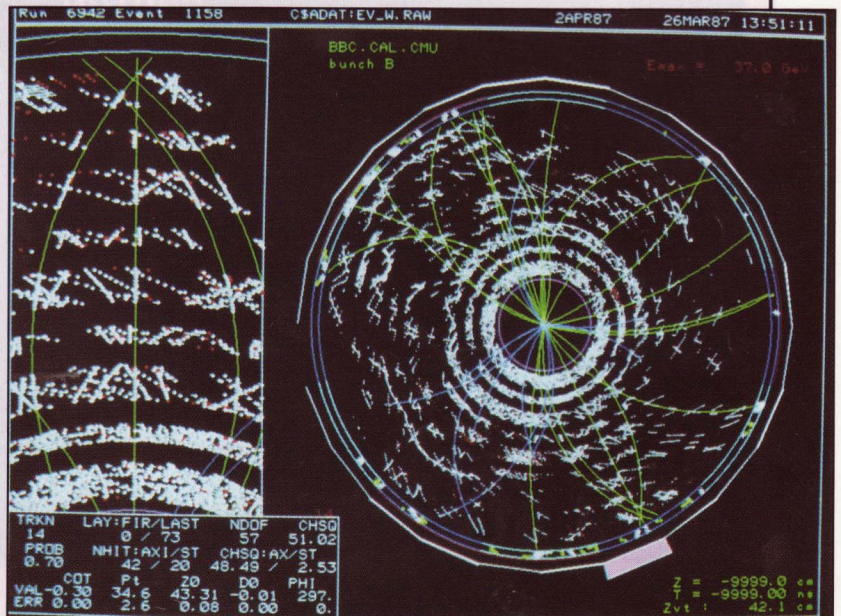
Run 6942 Event 1158 C$ADAT:EV_W.RAW 2APR87 26MAR87 13:51:11

BBC.CAL.CMU
bunch B

Emax = 37.0 GeV

| TRKN | LAY:FIR/LAST | NDOF | CHSQ |
|---|---|---|---|
| 14 | 0 / 73 | 57 | 51.02 |
| PROB | NHIT:AXI/ST | CHSQ:AX/ST | |
| 0.70 | 42 / 20 | 48.49 / | 2.53 |

| | COT | Pt | Z0 | D0 | PHI |
|---|---|---|---|---|---|
| VAL | -0.30 | 34.6 | 43.31 | -0.01 | 297. |
| ERR | 0.00 | 2.6 | 0.08 | 0.00 | 0. |

Z = -9999.0 cm
T = -9999.00 ns
Zvt : 42.1 cm